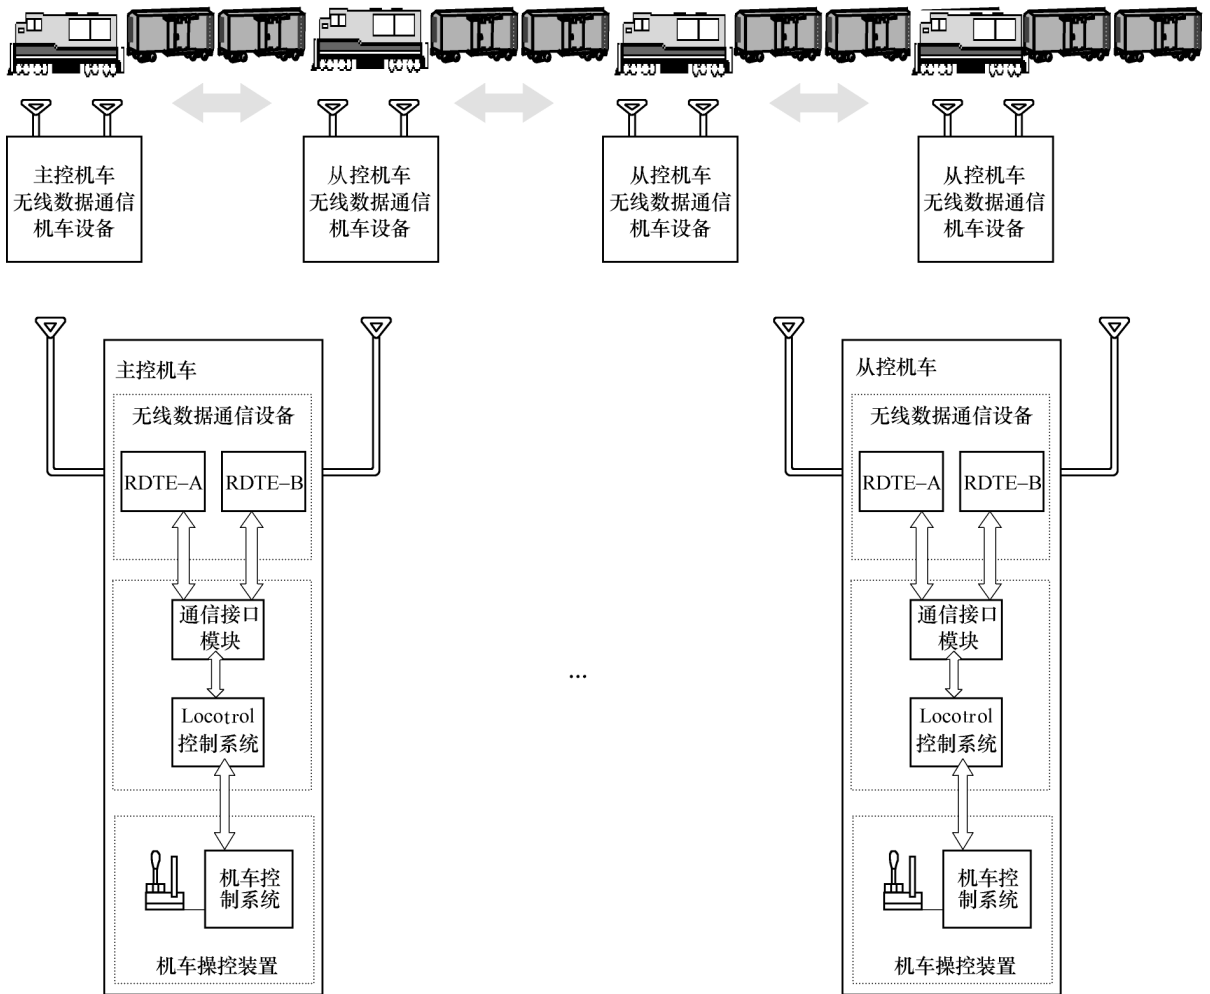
主控机车
无线数据通信
机车设备

从控机车
无线数据通信
机车设备

从控机车
无线数据通信
机车设备

从控机车
无线数据通信
机车设备

主控机车

无线数据通信设备

RDTE–A

RDTE–B

通信接口
模块

Locotrol
控制系统

机车控
制系统

机车操控装置

...

从控机车

无线数据通信设备

RDTE–A

RDTE–B

通信接口
模块

Locotrol
控制系统

机车控
制系统

机车操控装置